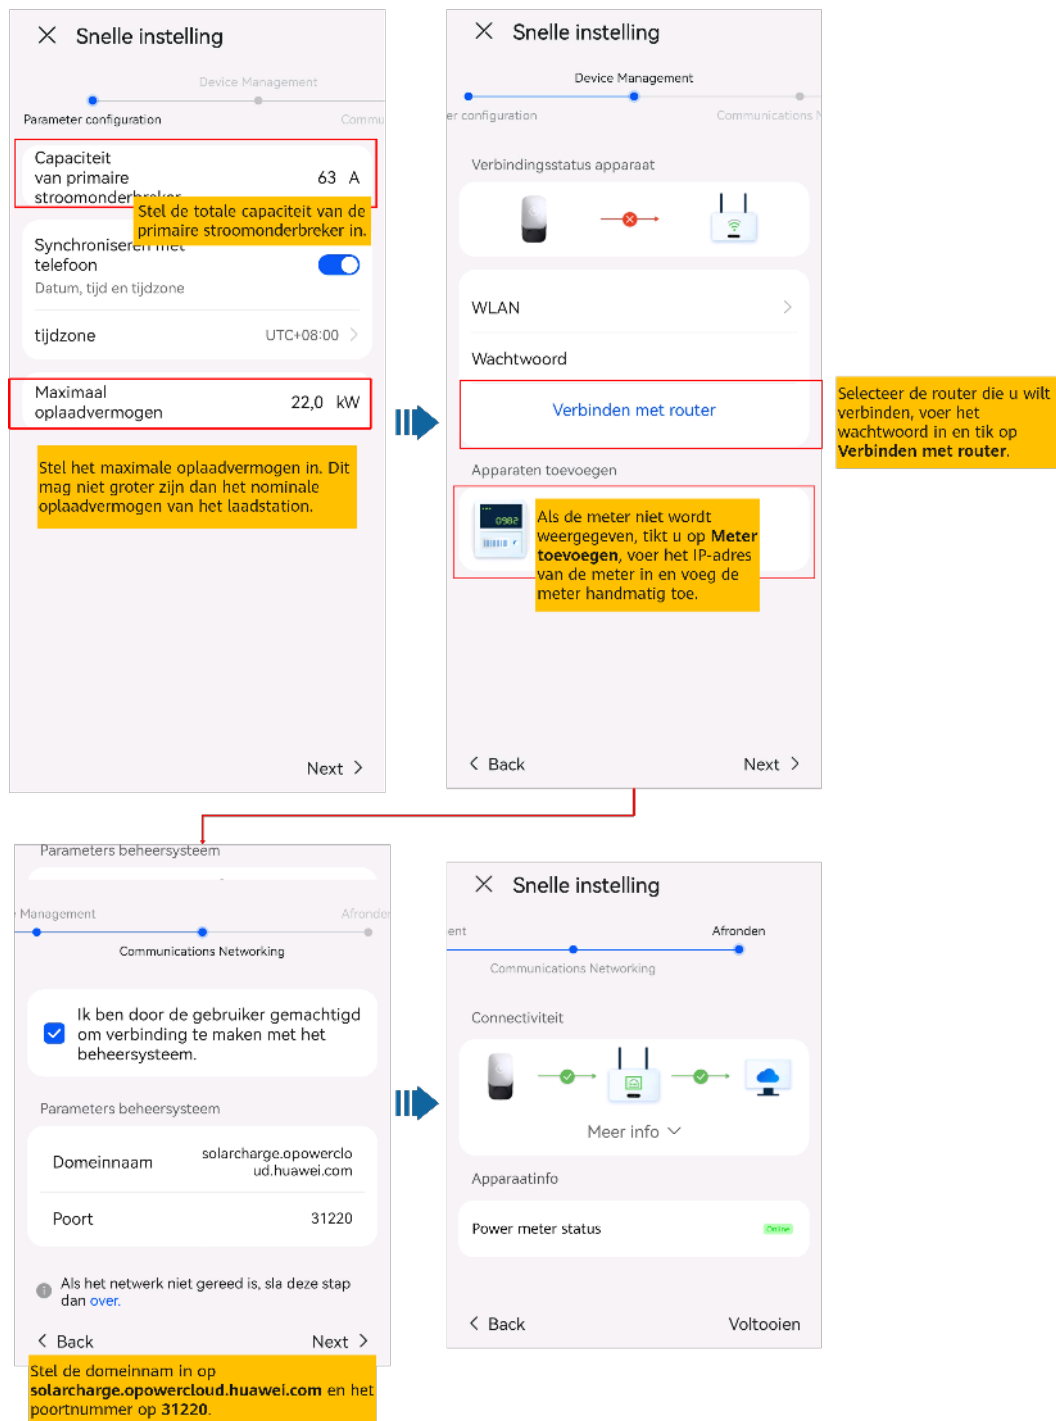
Snelle instelling

Device Management

Parameter configuration

Commu

Capaciteit van primaire stroomonderbreker 63 A

Stel de totale capaciteit van de primaire stroomonderbreker in.

Synchroniseren met telefoon

Datum, tijd en tijdzone

tijdzone UTC+08:00

Maximaal oplaadvermogen 22,0 kW

Stel het maximale oplaadvermogen in. Dit mag niet groter zijn dan het nominale oplaadvermogen van het laadstation.

Next

Snelle instelling

Device Management

er configuration

Communications N

Verbindingsstatus apparaat

WLAN

Wachtwoord

Verbinden met router

Selecteer de router die u wilt verbinden, voer het wachtwoord in en tik op **Verbinden met router**.

Apparaten toevoegen

0982

Als de meter niet wordt weergegeven, tikt u op **Meter toevoegen**, voer het IP-adres van de meter in en voeg de meter handmatig toe.

Back

Next

Parameters beheersysteem

Management

Afronden

Communications Networking

Ik ben door de gebruiker gemachtigd om verbinding te maken met het beheersysteem.

Parameters beheersysteem

Domeinnaam solarcharge.opowercloud.huawei.com

Poort 31220

Als het netwerk niet gereed is, sla deze stap dan over.

Back

Next

Stel de domeinnaam in op **solarcharge.opowercloud.huawei.com** en het poortnummer op **31220**.

Snelle instelling

ent

Afronden

Communications Networking

Connectiviteit

Meer info

Apparaatinfo

Power meter status Online

Back

Voltooien